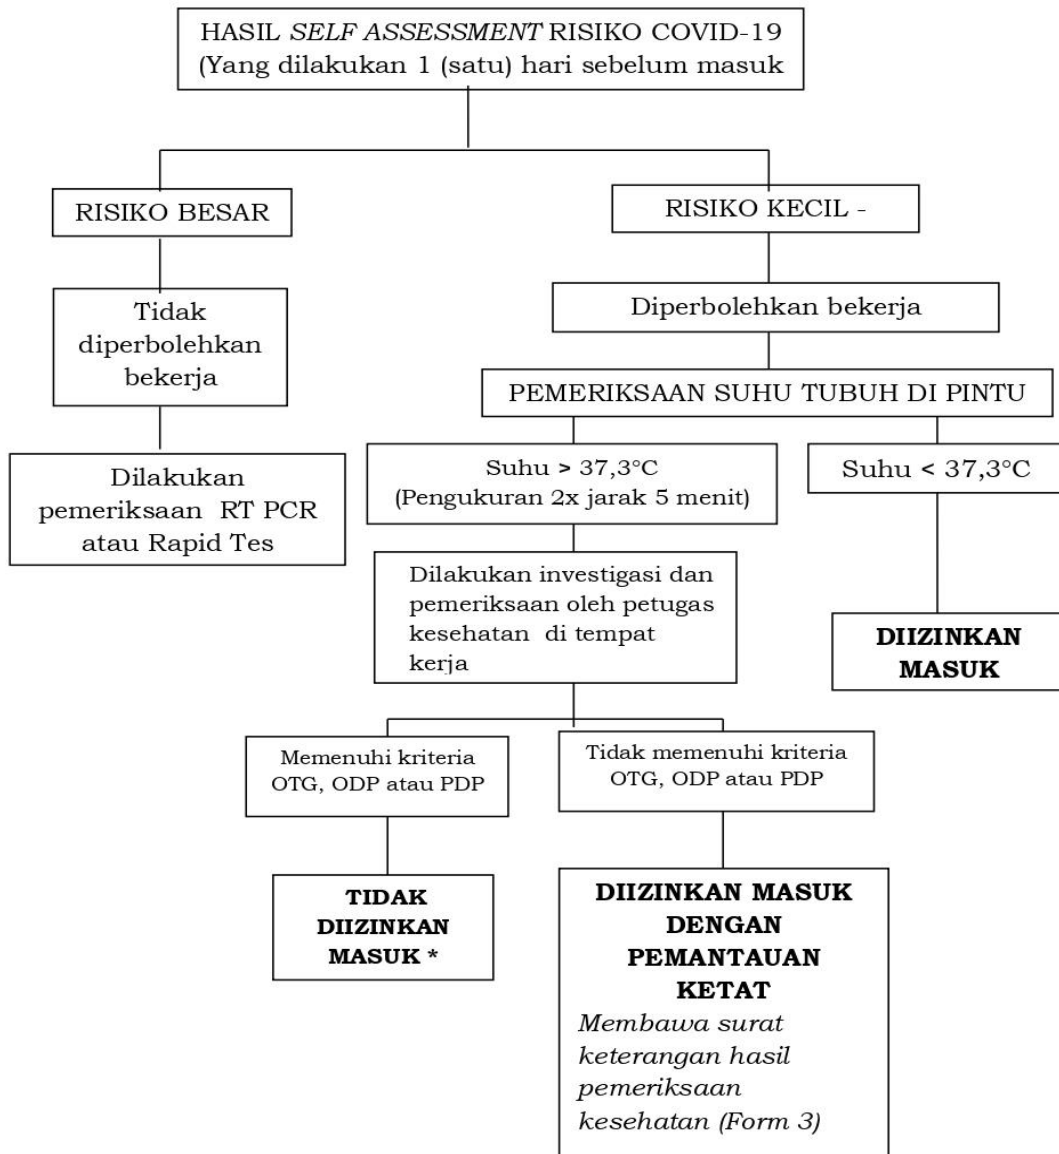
HASIL SELF ASSESSMENT RISIKO COVID-19
(Yang dilakukan 1 (satu) hari sebelum masuk

RISIKO BESAR

Tidak diperbolehkan bekerja

Dilakukan pemeriksaan RT PCR atau Rapid Tes

RISIKO KECIL -

Diperbolehkan bekerja

PEMERIKSAAN SUHU TUBUH DI PINTU

Suhu > 37,3°C
(Pengukuran 2x jarak 5 menit)

Dilakukan investigasi dan pemeriksaan oleh petugas kesehatan di tempat kerja

Memenuhi kriteria OTG, ODP atau PDP

TIDAK DIIZINKAN MASUK *

Tidak memenuhi kriteria OTG, ODP atau PDP

DIIZINKAN MASUK DENGAN PEMANTAUAN KETAT
Membawa surat keterangan hasil pemeriksaan kesehatan (Form 3)

Suhu < 37,3°C

DIIZINKAN MASUK